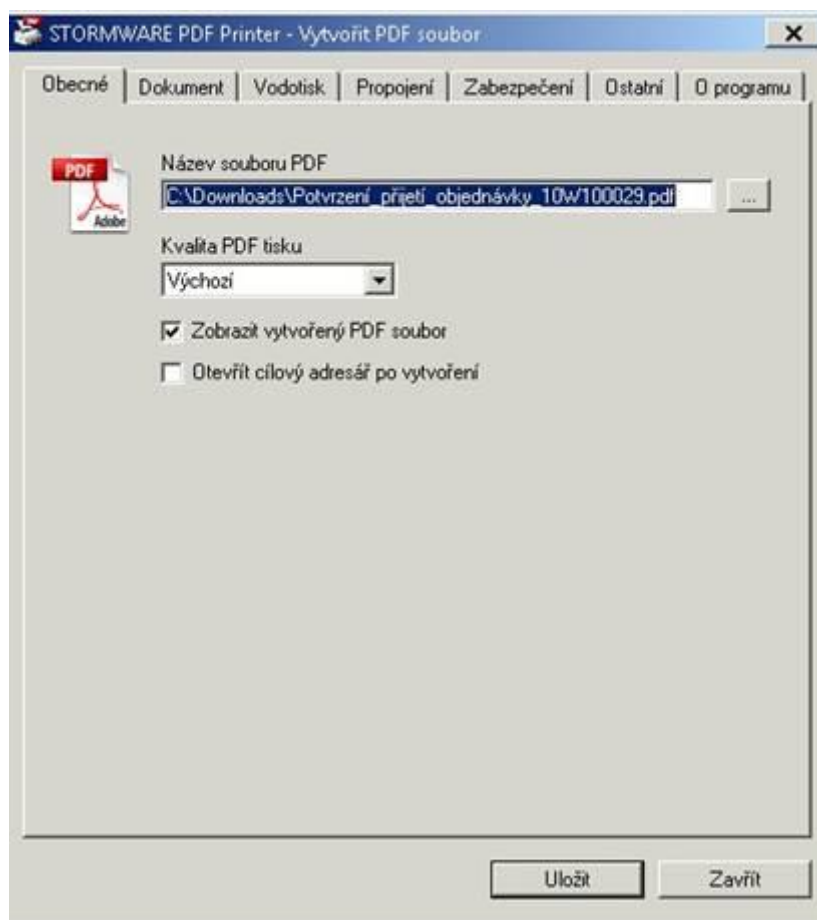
STORMWARE PDF Printer - Vytvořit PDF soubor

Obecné | Dokument | Vodotisk | Propojení | Zabezpečení | Ostatní | O programu

PDF
Adobe

Název souboru PDF
C:\Downloads\Potvrzeni_přijetí_objednávky_10W100029.pdf
...

Kvalita PDF tisku
Výchozí

Zobrazit vytvořený PDF soubor
Otevřít cílový adresář po vytvoření

Uložit
Zavřít